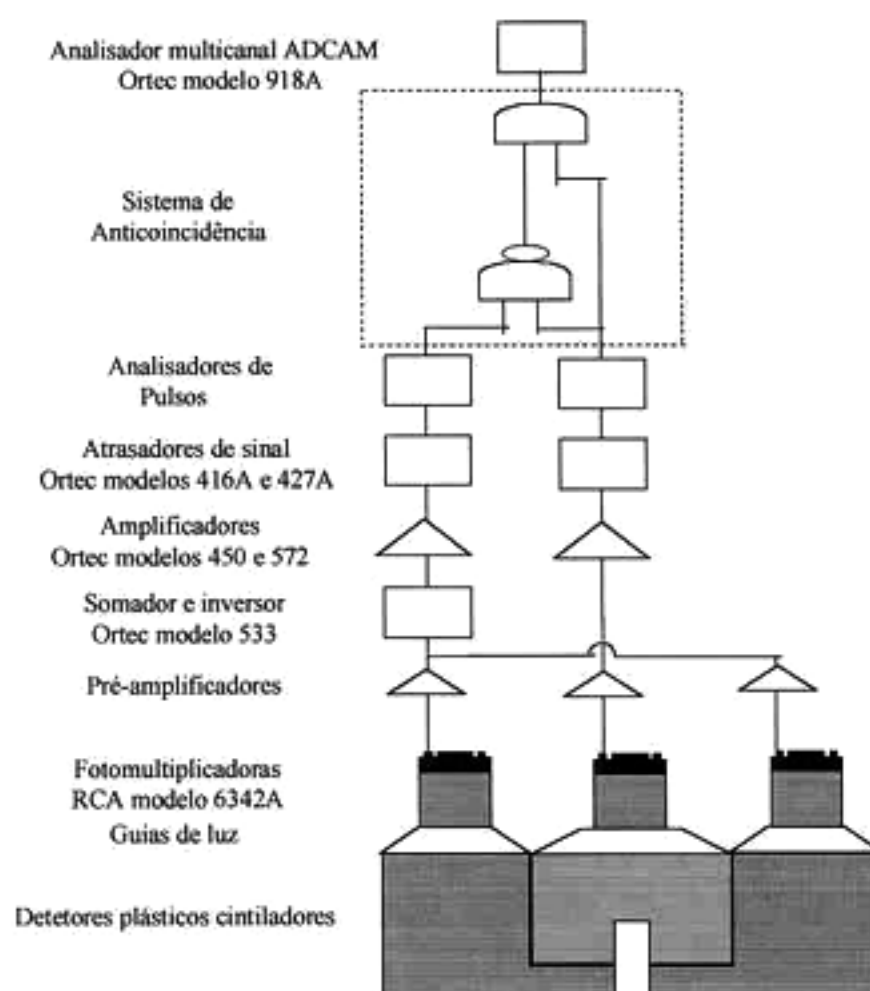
Analisador multicanal ADCAM
Ortec modelo 918A

Sistema de
Anticoincidência

Analisadores de
Pulsos

Atrasadores de sinal
Ortec modelos 416A e 427A

Amplificadores
Ortec modelos 450 e 572

Somador e inversor
Ortec modelo 533

Pré-amplificadores

Fotomultiplicadoras
RCA modelo 6342A
Guias de luz

Detetores plásticos cintiladores